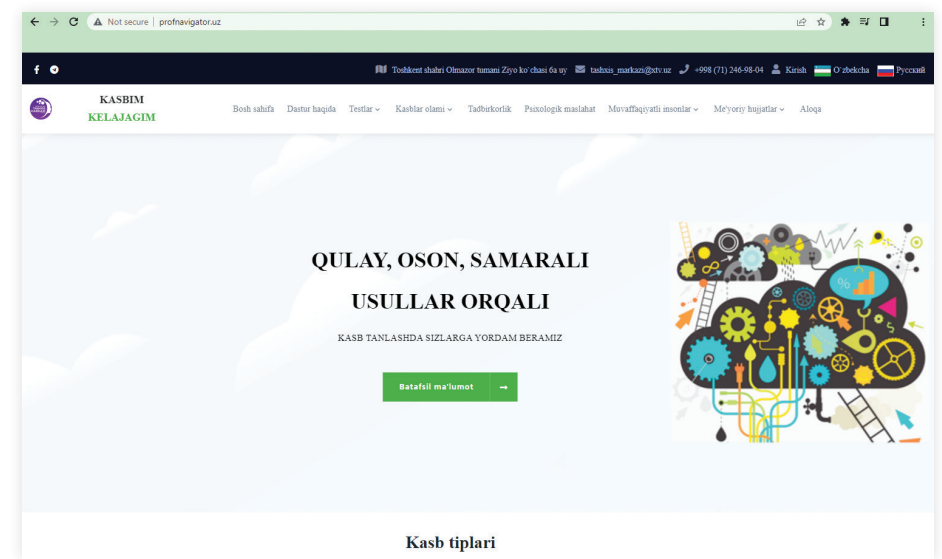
Not secure | profnavigator.uz

Toshkent shahri Olmazor tumani Ziyo ko'chasi 6a uy tashxis_markazi@xtv.uz +998 (71) 246-98-04 Kirish O'zbekcha Русский

KASBIM KELAJAGIM

Bosh sahifa Dastur haqida Testlar Kasblar olami Tadbirkorlik Psixologik maslahat Muvaffaqiyatli insonlar Me'yoriy hujjatlar Aloqa

QULAY, OSON, SAMARALI

USULLAR ORQALI

KASB TANLASHDA SIZLARGA YORDAM BERAMIZ

Batafsil ma'lumot →

Kasb tiplari